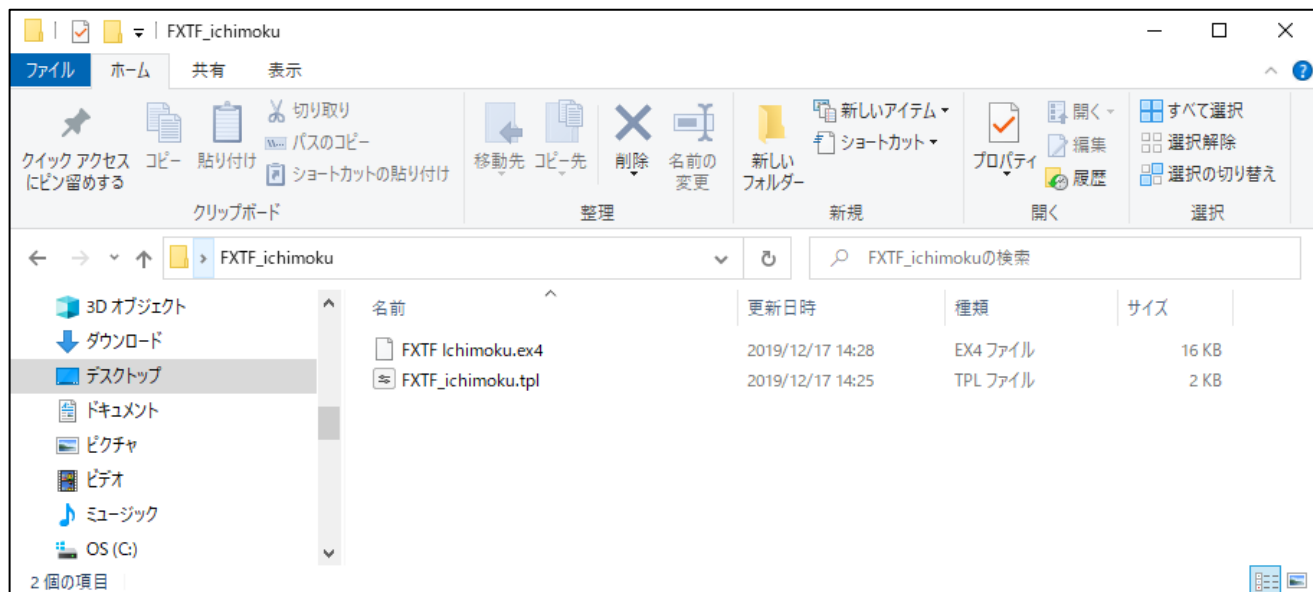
FXTF_ichimoku

ファイル ホーム 共有 表示

クイック アクセスにピン留めする コピー 貼り付け
切り取り
パスのコピー
ショートカットの貼り付け
クリップボード

移動先 コピー先 削除 名前の変更
整理

新しいフォルダー
新しいアイテム
ショートカット
新規

プロパティ
開く
編集
履歴
開く

すべて選択
選択解除
選択の切り替え
選択

FXTF_ichimoku
FXTF_ichimokuの検索

3D オブジェクト
ダウンロード
デスクトップ
ドキュメント
ピクチャ
ビデオ
ミュージック
OS (C:)

| 名前 | 更新日時 | 種類 | サイズ |
|---|---|---|---|
| FXTF Ichimoku.ex4 | 2019/12/17 14:28 | EX4 ファイル | 16 KB |
| FXTF_ichimoku.tpl | 2019/12/17 14:25 | TPL ファイル | 2 KB |

2 個の項目